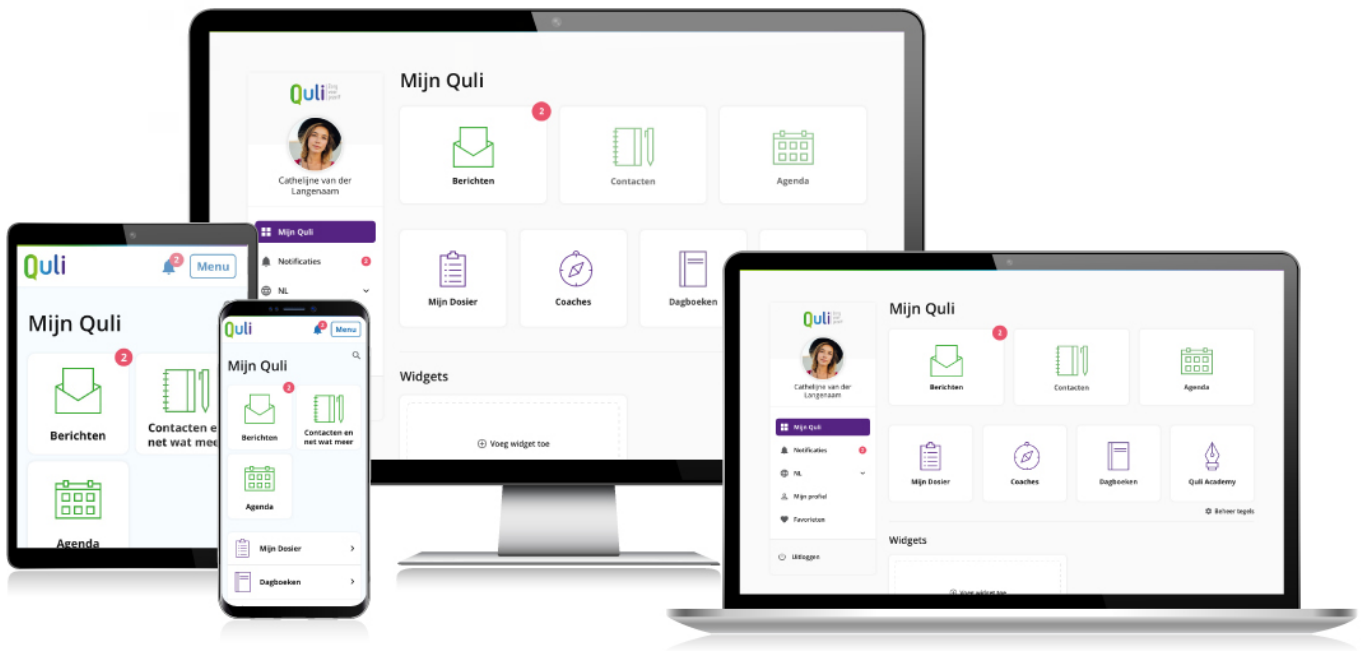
Quli

Cathelijne van der Langenaam

Mijn Quli
Notificaties 2
NL

Mijn Quli

2
Berichten
Contacten
Agenda

Mijn Dosier
Coaches
Dagboeken

Widgets

Voeg widget toe

Quli 2 Menu

Mijn Quli

2
Berichten
Contacten e net wat mee

Agenda

Quli 2 Menu

Mijn Quli

2
Berichten
Contacten en net wat meer

Agenda

Mijn Dosier
Dagboeken

Quli

Cathelijne van der Langenaam

Mijn Quli
Notificaties 2
NL
Mijn profiel
Favorieten

Uitloggen

Mijn Quli

2
Berichten
Contacten
Agenda

Mijn Dosier
Coaches
Dagboeken
Quli Academy

Beheer tegels

Widgets

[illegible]